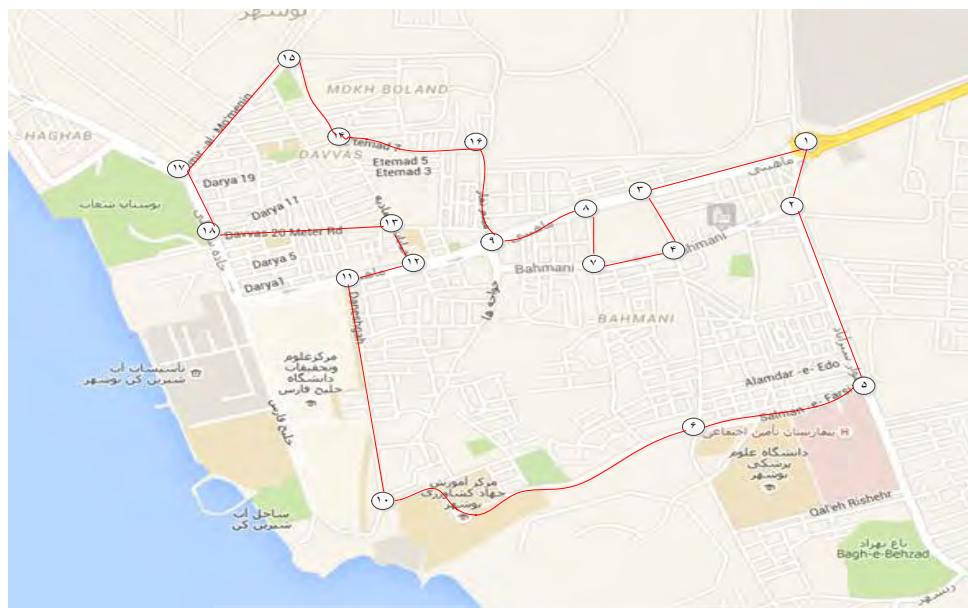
بوشهر
۱۵
MOKH BOLAND
HAGHAB
Amir-al-Momenin
۱۴
Etemad 7
۱۶
DAVVAS
Etemad 5
Etemad 3
۱
۱۷
ماهینی
Darya 19
بوستان شغاب
۳
۲
Darya 11
۸
۱۳
۱۸
Davvas 20 Meter Rd
۹
۴
Bahmani
Darya 5
۱۲
۷
Bahmani
Darya1
۱۱
BAHMANI
مرکز علوم و تحقیقات دانشگاه خلیج فارس
تاسیسات آب شیرین کن بوشهر
Alamdar-e-Edo
۵
Salman-e-Farsi
بیمارستان تامین اجتماعی
۶
دانشگاه علوم پزشکی بوشهر
مرکز آموزش جهاد کشاورزی بوشهر
۱۰
ساحل آب شیرین کن
Qal'eh Risbehr
باغ بهزاد
Bagh-e-Behzad